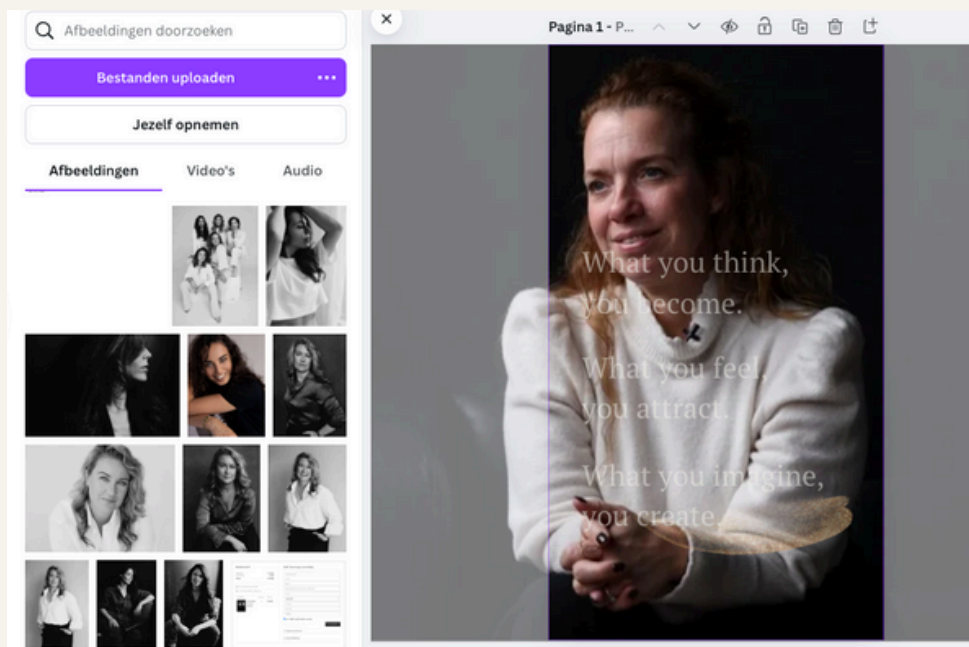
Afbeeldingen doorzoeken

Bestanden uploaden •••

Jezelf opnemen

Afbeeldingen Video's Audio

×

Pagina 1 - P...

What you think, you become.

What you feel, you attract.

What you imagine, you create.